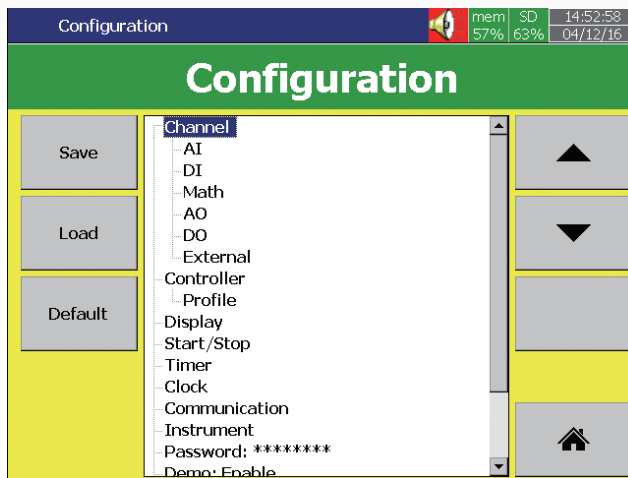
Configuration
mem 57%
SD 63%
14:52:58 04/12/16

Configuration

Save
Load
Default

Channel
AI
DI
Math
AO
DO
External
Controller
Profile
Display
Start/Stop
Timer
Clock
Communication
Instrument
Password: ********
Demo: Enable